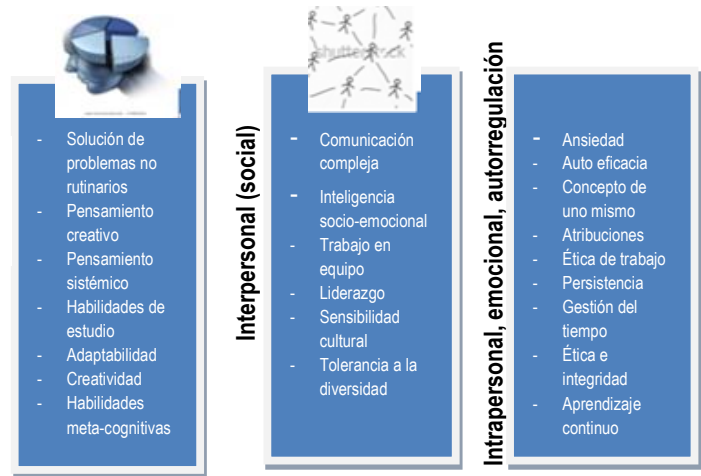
- Solución de problemas no rutinarios
- Pensamiento creativo
- Pensamiento sistémico
- Habilidades de estudio
- Adaptabilidad
- Creatividad
- Habilidades meta-cognitivas

shutterstock

Interpersonal (social)

- Comunicación compleja
- Inteligencia socio-emocional
- Trabajo en equipo
- Liderazgo
- Sensibilidad cultural
- Tolerancia a la diversidad

Intrapersonal, emocional, autorregulación

- Ansiedad
- Auto eficacia
- Concepto de uno mismo
- Atribuciones
- Ética de trabajo
- Persistencia
- Gestión del tiempo
- Ética e integridad
- Aprendizaje continuo